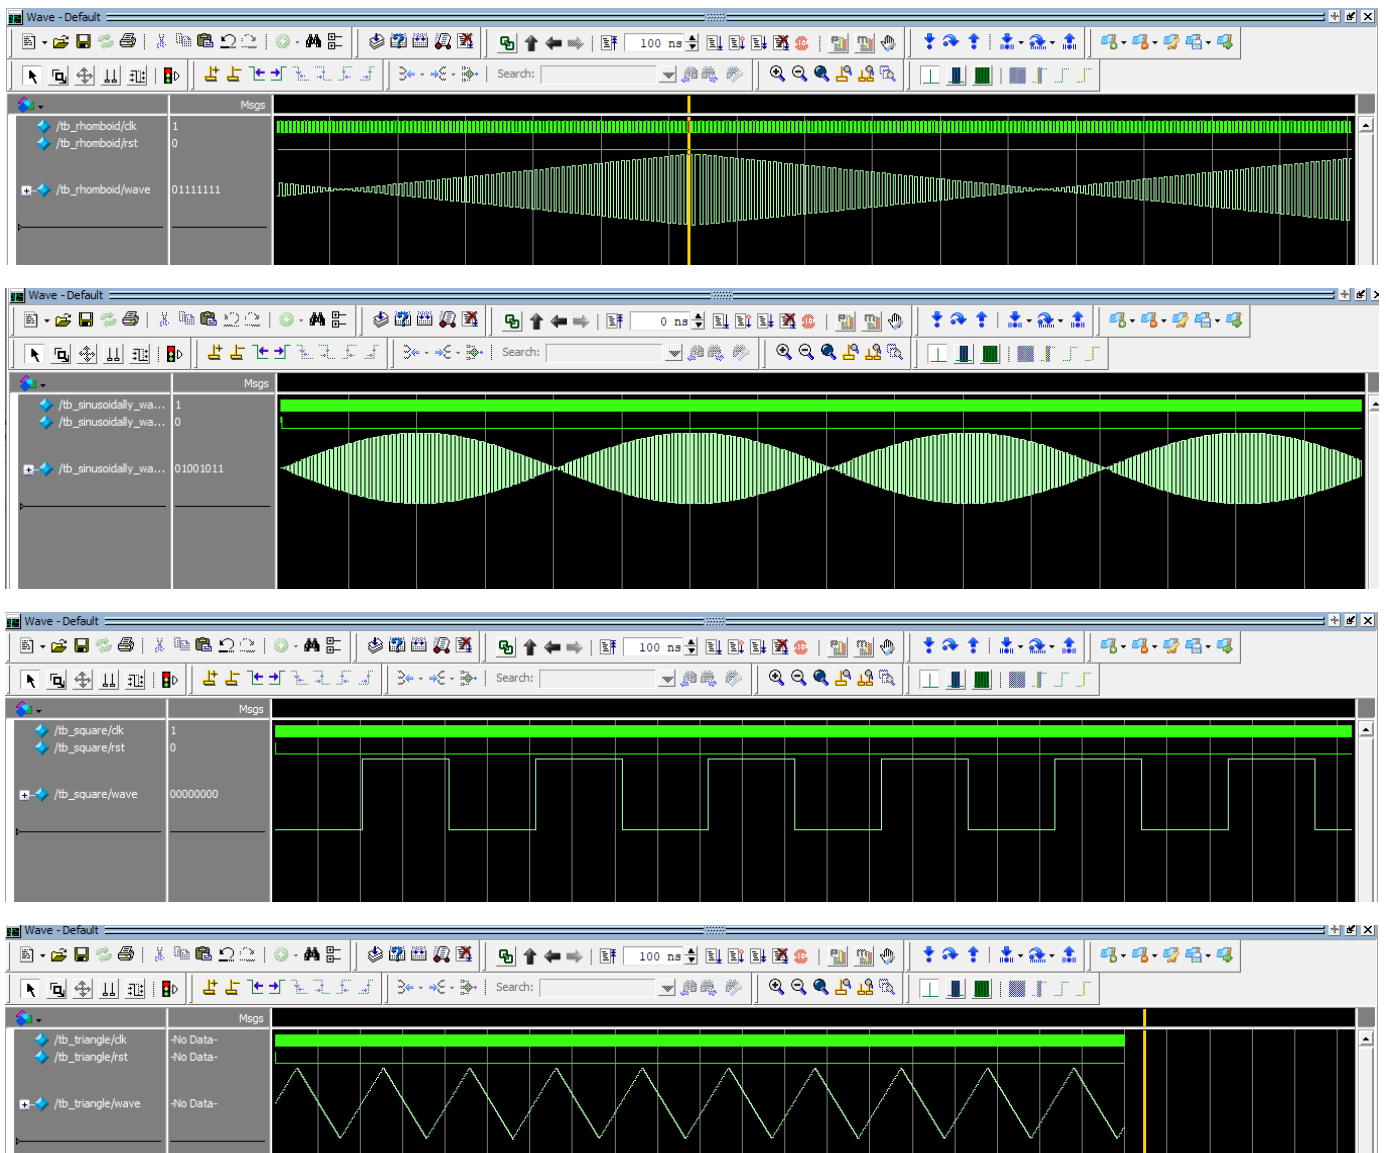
Wave - Default

100 ns

Search:

Msgs

/tb_rhomboid/clk 1
/tb_rhomboid/rst 0
/tb_rhomboid/wave 01111111

Wave - Default

0 ns

Search:

Msgs

/tb_sinusoidally_wa... 1
/tb_sinusoidally_wa... 0
/tb_sinusoidally_wa... 01001011

Wave - Default

100 ns

Search:

Msgs

/tb_square/clk 1
/tb_square/rst 0
/tb_square/wave 00000000

Wave - Default

100 ns

Search:

Msgs

/tb_triangle/clk -No Data-
/tb_triangle/rst -No Data-
/tb_triangle/wave -No Data-